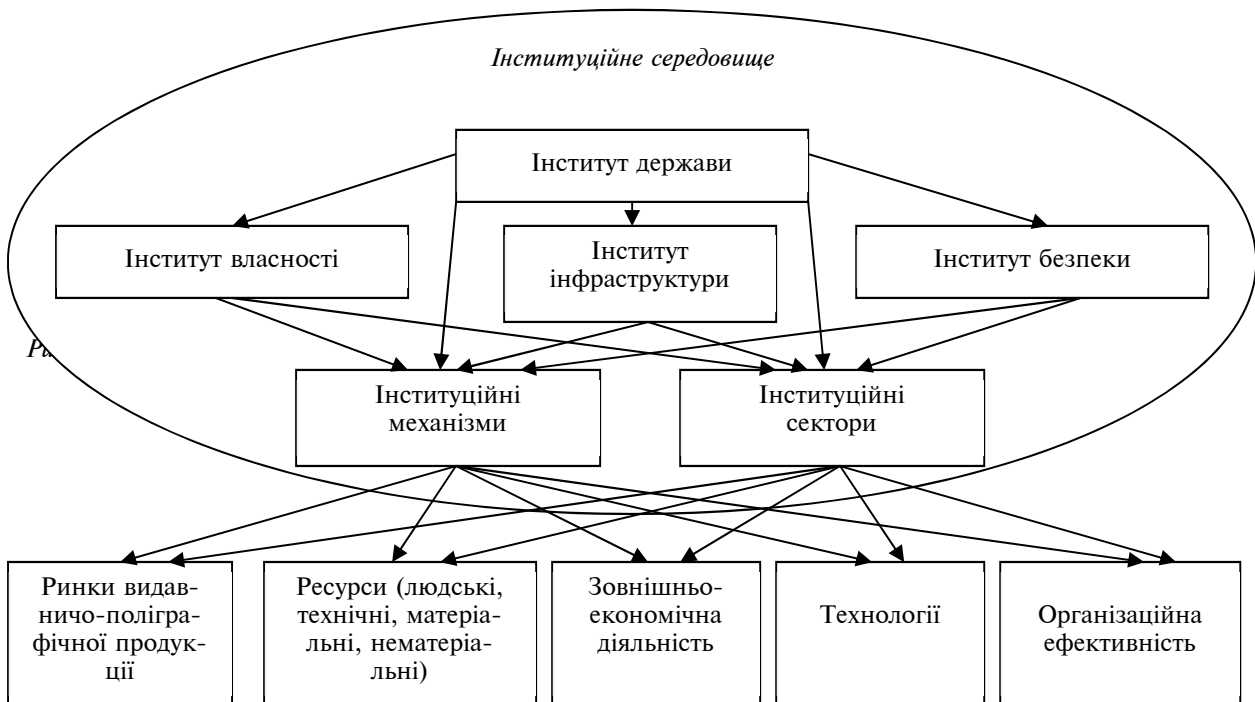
Інституційне середовище

Інститут держави

Інститут власності

Інститут інфраструктури

Інститут безпеки

Ри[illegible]

Інституційні механізми

Інституційні сектори

Ринки видавничо-поліграфічної продукції

Ресурси (людські, технічні, матеріальні, нематеріальні)

Зовнішньо-економічна діяльність

Технології

Організаційна ефективність